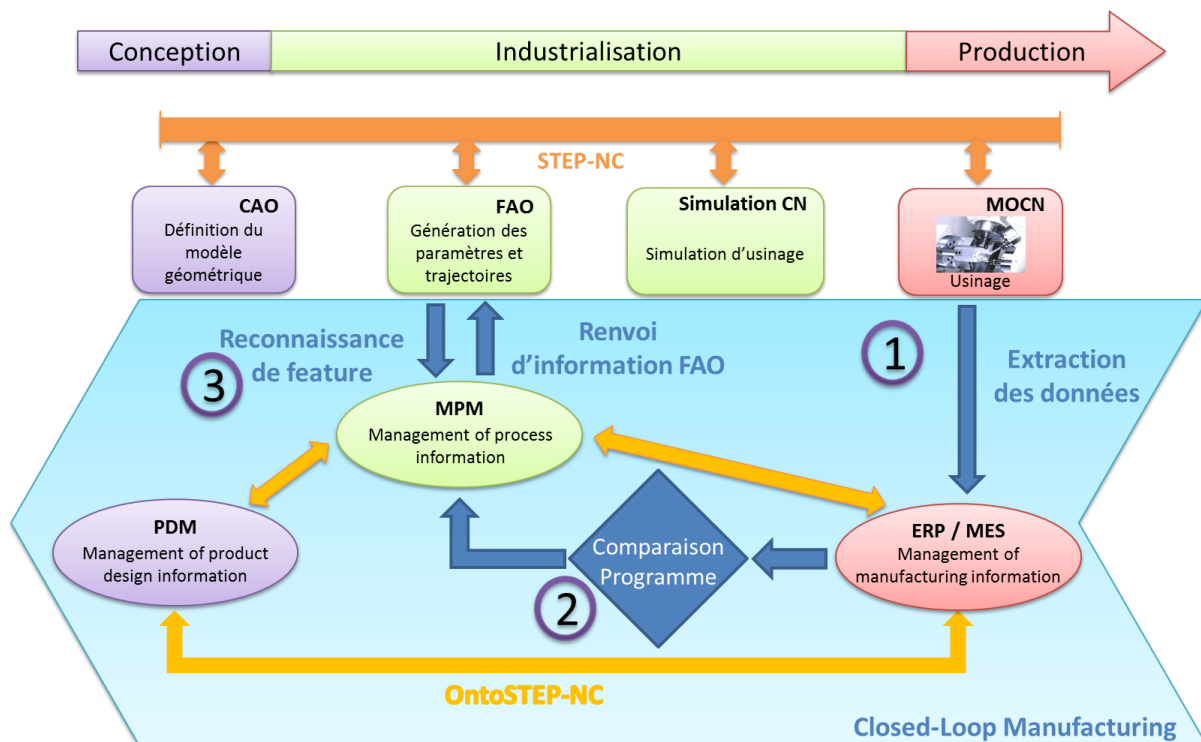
Conception

Industrialisation

Production

STEP-NC

CAO
Définition du modèle géométrique

FAO
Génération des paramètres et trajectoires

Simulation CN
Simulation d'usinage

MOCN
Usinage

Reconnaissance de feature

3

Renvoi d'information FAO

1

Extraction des données

MPM
Management of process information

PDM
Management of product design information

Comparaison Programme

2

ERP / MES
Management of manufacturing information

OntoSTEP-NC

Closed-Loop Manufacturing